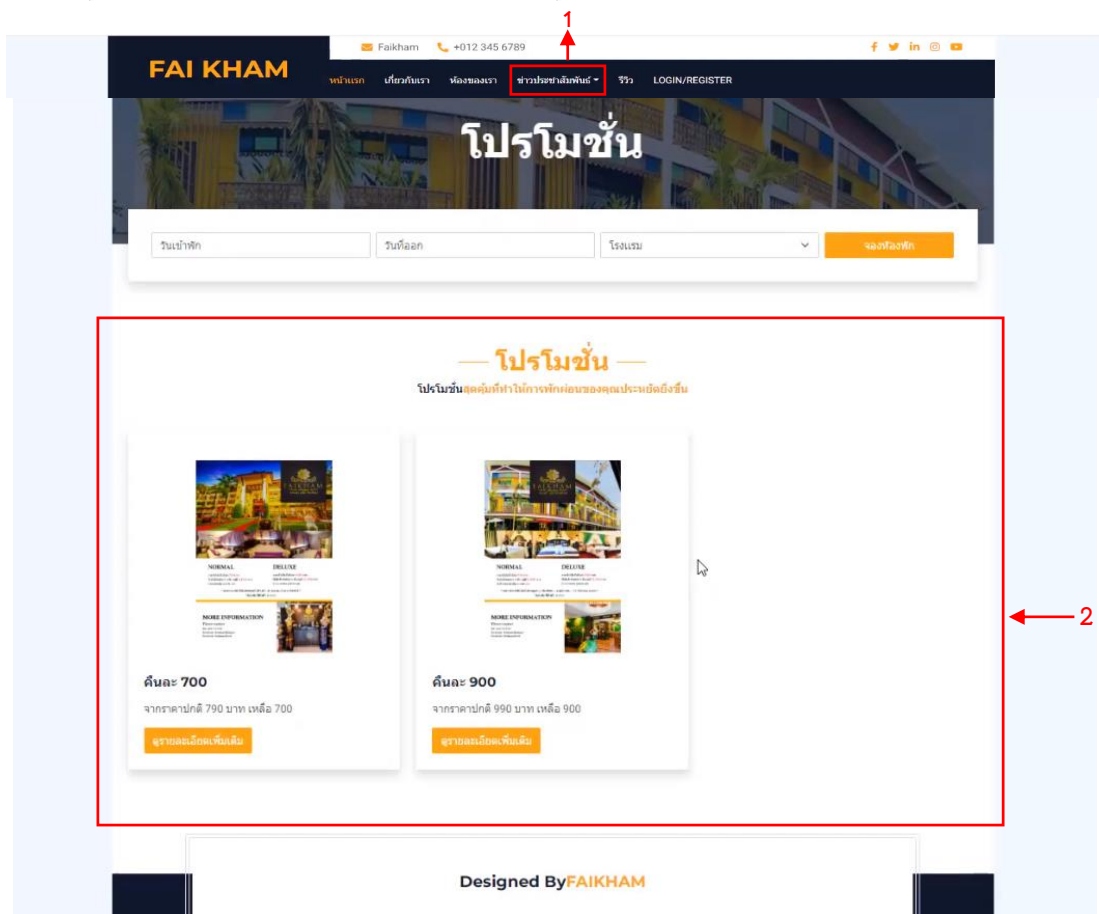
1

Faikham +012 345 6789

FAI KHAM

หน้าแรก เกี่ยวกับเรา ห้องของเรา ข่าวประชาสัมพันธ์ รีวิว LOGIN/REGISTER

โปรโมชั่น

วันเข้าพัก วันที่ออก โรงแรม จองห้องพัก

— โปรโมชั่น —

โปรโมชั่นสุดคุ้มที่ทำให้การพักผ่อนของคุณประหยัดยิ่งขึ้น

FAIKHAM
NORMAL DELUXE
MORE INFORMATION
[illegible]

คืนละ 700

จากราคาปกติ 790 บาท เหลือ 700

ดูรายละเอียดเพิ่มเติม

FAIKHAM
NORMAL DELUXE
MORE INFORMATION
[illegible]

คืนละ 900

จากราคาปกติ 990 บาท เหลือ 900

ดูรายละเอียดเพิ่มเติม

2

Designed ByFAIKHAM